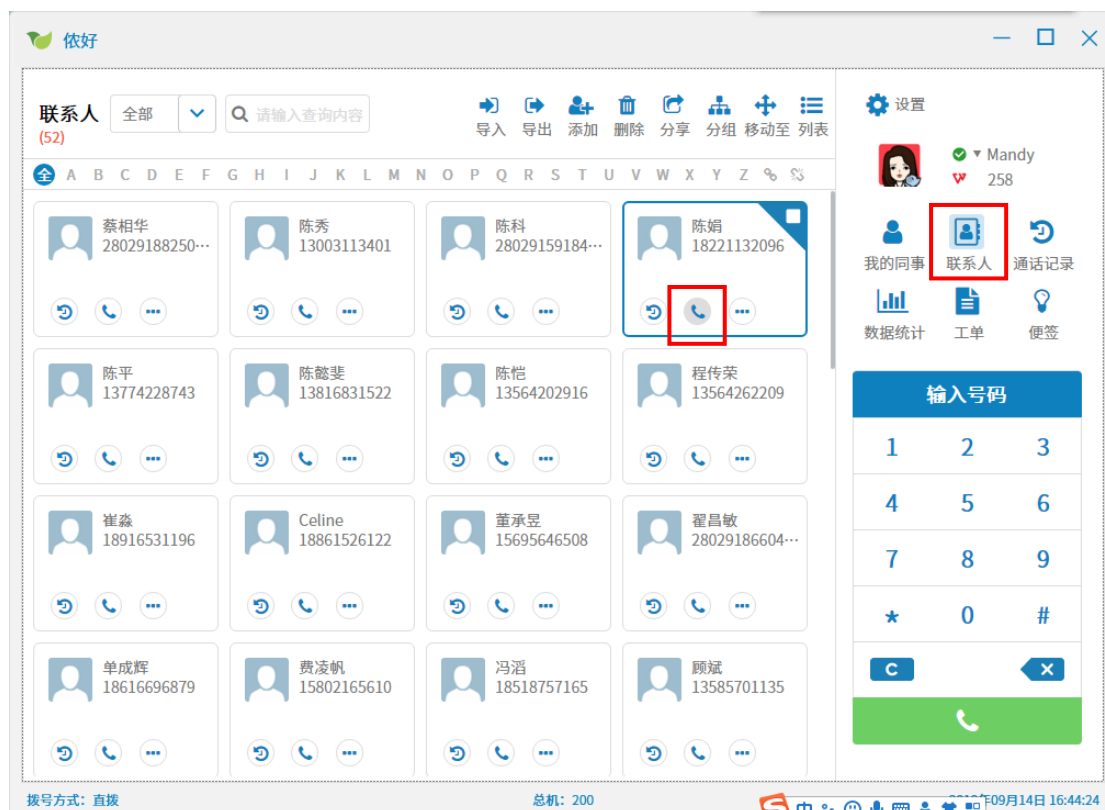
依好

联系人
(52)
全部
请输入查询内容
导入 导出 添加 删除 分享 分组 移动至 列表

全 A B C D E F G H I J K L M N O P Q R S T U V W X Y Z

蔡相华
28029188250···

陈秀
13003113401

陈科
28029159184···

陈娟
18221132096

陈平
13774228743

陈懿斐
13816831522

陈恺
13564202916

程传荣
13564262209

崔淼
18916531196

Celine
18861526122

董承昱
15695646508

翟昌敏
28029186604···

单成辉
18616696879

费凌帆
15802165610

冯滔
18518757165

顾斌
13585701135

设置
Mandy
258

我的同事 联系人 通话记录
数据统计 工单 便签

输入号码
1 2 3
4 5 6
7 8 9
* 0 #
C

拨号方式：直拨
总机：200
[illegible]年09月14日 16:44:24